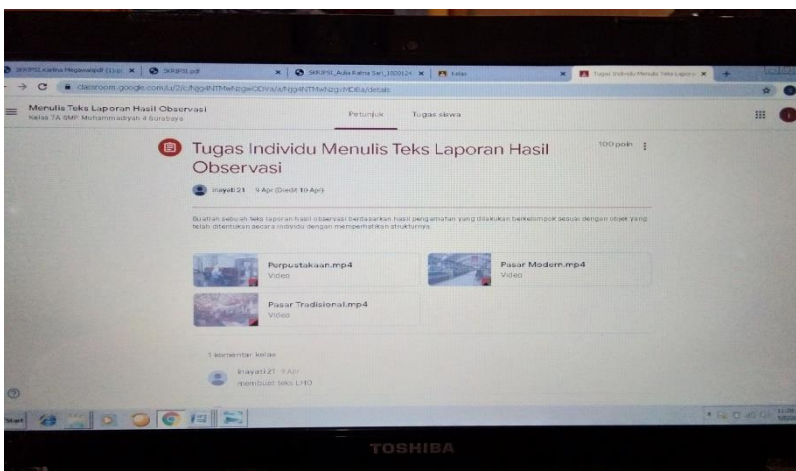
Menulis Teks Laporan Hasil Observasi
Kelas 7A SMP Muhammadiyah 4 Surabaya

Petunjuk
Tugas siswa

Tugas Individu Menulis Teks Laporan Hasil Observasi

100 poin

inayati 21 9 Apr (Diedit 10 Apr)

Buatlah sebuah teks laporan hasil observasi berdasarkan hasil pengamatan yang dilakukan berkelompok sesuai dengan objek yang telah ditentukan secara individu dengan memperhatikan strukturnya.

Perpustakaan.mp4
Video

Pasar Modern.mp4
Video

Pasar Tradisional.mp4
Video

1 komentar kelas

inayati21 9 Apr
membuat teks LHO

TOSHIBA